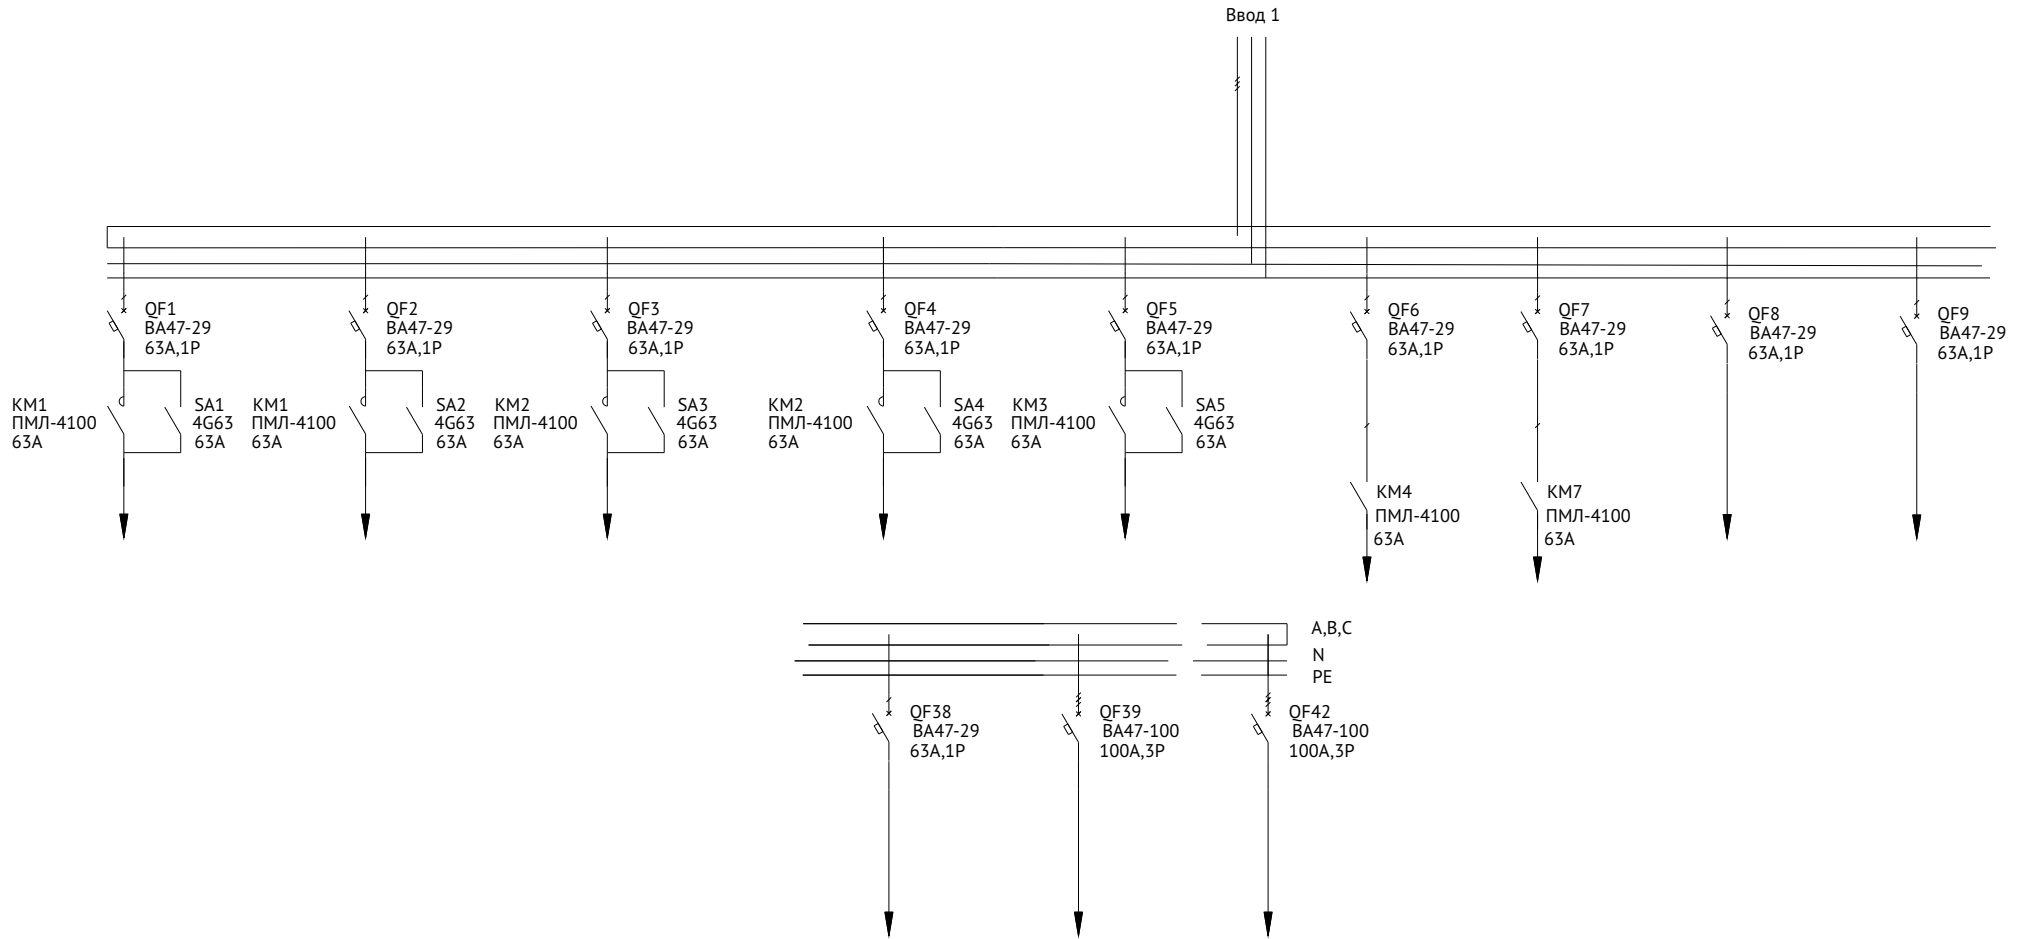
Ввод 1

QF1
ВА47-29
63А,1Р

QF2
ВА47-29
63А,1Р

QF3
ВА47-29
63А,1Р

QF4
ВА47-29
63А,1Р

QF5
ВА47-29
63А,1Р

QF6
ВА47-29
63А,1Р

QF7
ВА47-29
63А,1Р

QF8
ВА47-29
63А,1Р

QF9
ВА47-29
63А,1Р

КМ1
ПМЛ-4100
63А

SA1
4G63
63А

КМ1
ПМЛ-4100
63А

SA2
4G63
63А

КМ2
ПМЛ-4100
63А

SA3
4G63
63А

КМ2
ПМЛ-4100
63А

SA4
4G63
63А

КМ3
ПМЛ-4100
63А

SA5
4G63
63А

КМ4
ПМЛ-4100
63А

КМ7
ПМЛ-4100
63А

A,B,C
N
PE

QF38
ВА47-29
63А,1Р

QF39
ВА47-100
100А,3Р

QF42
ВА47-100
100А,3Р